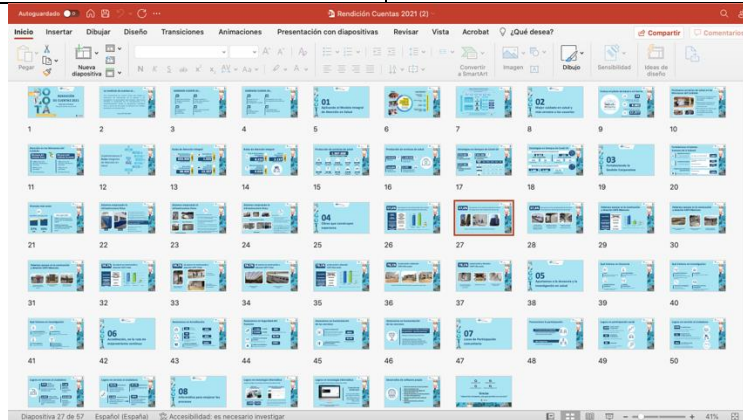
Autoguardado

Rendición Cuentas 2021 (2)

Inicio Insertar Dibujar Diseño Transiciones Animaciones Presentación con diapositivas Revisar Vista Acrobat ¿Qué desea?

Compartir Comentarios

Pegar Nueva diapositiva Convertir a SmartArt Imagen Dibujo Sensibilidad Ideas de diseño

01
02
03
04
05
06
07
08

1 2 3 4 5 6 7 8 9 10
11 12 13 14 15 16 17 18 19 20
21 22 23 24 25 26 27 28 29 30
31 32 33 34 35 36 37 38 39 40
41 42 43 44 45 46 47 48 49 50

Diapositiva 27 de 57 Español (España) Accesibilidad: es necesario investigar 41%